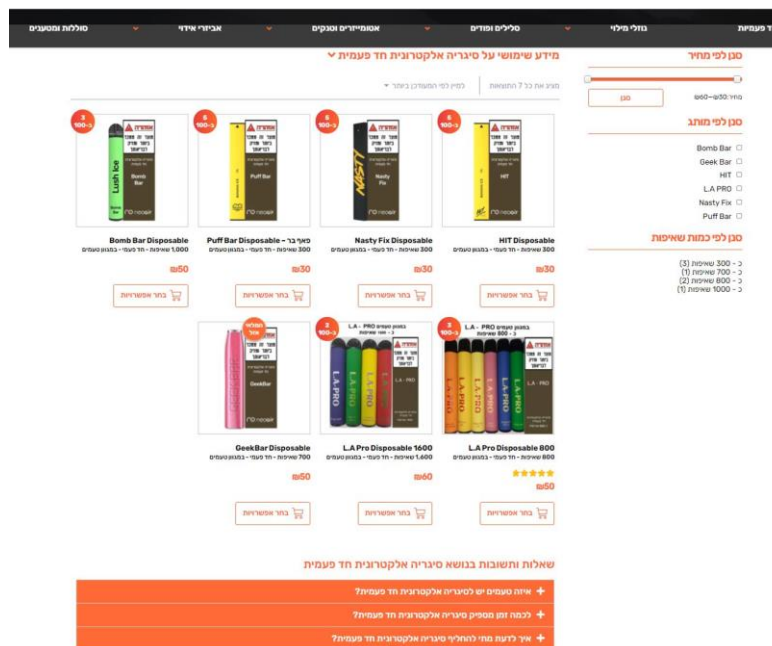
ד פעמיות | נוזלי מילוי | סלילים ופודים | אטומייזרים וטנקים | אביזרי אידוי | סוללות ומטענים

מידע שימושי על סיגריה אלקטרונית חד פעמית

מציג את כל 7 התוצאות | למיין לפי המעודכן ביותר

סנן לפי מחיר
מחיר: ₪30 — ₪60
סנן

סנן לפי מותג
Bomb Bar
Geek Bar
HIT
L.A PRO
Nasty Fix
Puff Bar

סנן לפי כמות שאיפות
כ - 300 שאיפות (3)
כ - 700 שאיפות (1)
כ - 800 שאיפות (2)
כ - 1000 שאיפות (1)

HIT Disposable
300 שאיפות - חד פעמי - במגוון טעמים
₪30
בחר אפשרויות

Nasty Fix Disposable
300 שאיפות - חד פעמי - במגוון טעמים
₪30
בחר אפשרויות

פאף בר - Puff Bar Disposable
300 שאיפות - חד פעמי - במגוון טעמים
₪30
בחר אפשרויות

Bomb Bar Disposable
1,000 שאיפות - חד פעמי - במגוון טעמים
₪50
בחר אפשרויות

L.A Pro Disposable 800
800 שאיפות - חד פעמי - במגוון טעמים
₪50
בחר אפשרויות

L.A Pro Disposable 1600
1,600 שאיפות - חד פעמי - במגוון טעמים
₪60
בחר אפשרויות

GeekBar Disposable
700 שאיפות - חד פעמי - במגוון טעמים
₪50
בחר אפשרויות

שאלות ותשובות בנושא סיגריה אלקטרונית חד פעמית
איזה טעמים יש לסיגריה אלקטרונית חד פעמית?
לכמה זמן מספיק סיגריה אלקטרונית חד פעמית?
איך לדעת מתי להחליף סיגריה אלקטרונית חד פעמית?